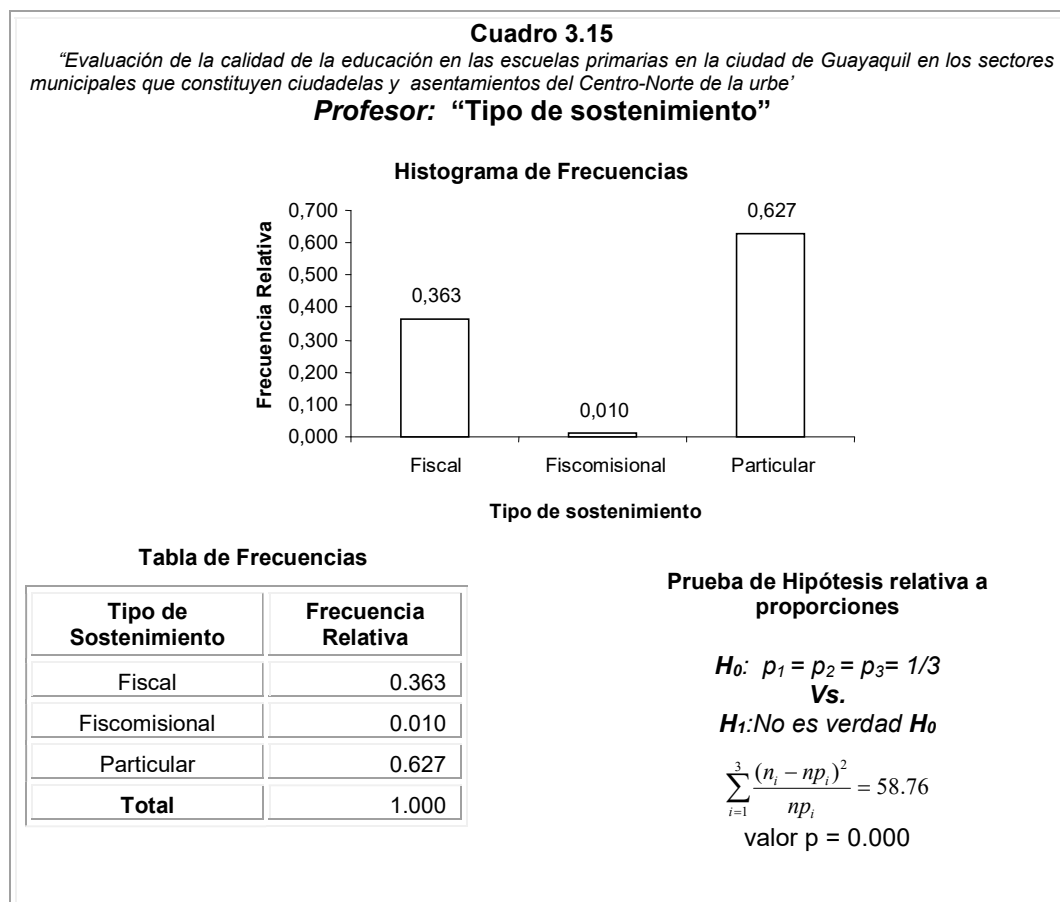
**Cuadro 3.15**

*"Evaluación de la calidad de la educación en las escuelas primarias en la ciudad de Guayaquil en los sectores municipales que constituyen ciudadelas y asentamientos del Centro-Norte de la urbe'*

***Profesor:* "Tipo de sostenimiento"**

**Histograma de Frecuencias**

Frecuencia Relativa

0,700
0,600
0,500
0,400
0,300
0,200
0,100
0,000

0,363
0,010
0,627

Fiscal
Fiscomisional
Particular

Tipo de sostenimiento

**Tabla de Frecuencias**

| Tipo de Sostenimiento | Frecuencia Relativa |
|---|---|
| Fiscal | 0.363 |
| Fiscomisional | 0.010 |
| Particular | 0.627 |
| **Total** | 1.000 |

**Prueba de Hipótesis relativa a proporciones**

*$H_0$: $p_1 = p_2 = p_3 = 1/3$*
***Vs.***
*$H_1$:No es verdad $H_0$*

$\sum_{i=1}^{3}\frac{(n_i - np_i)^2}{np_i} = 58.76$

valor p = 0.000